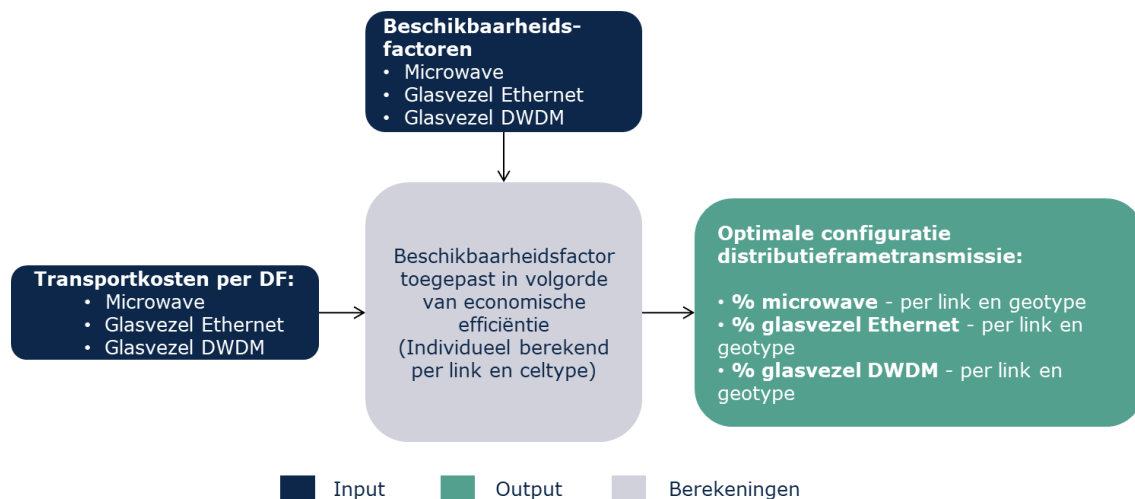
Beschikbaarheidsfactoren
• Microwave
• Glasvezel Ethernet
• Glasvezel DWDM

Transportkosten per DF:
• Microwave
• Glasvezel Ethernet
• Glasvezel DWDM

Beschikbaarheidsfactor toegepast in volgorde van economische efficiëntie (Individueel berekend per link en celtype)

Optimale configuratie distributieframetransmissie:

• % microwave - per link en geotype
• % glasvezel Ethernet - per link en geotype
• % glasvezel DWDM - per link en geotype

Input
Output
Berekeningen